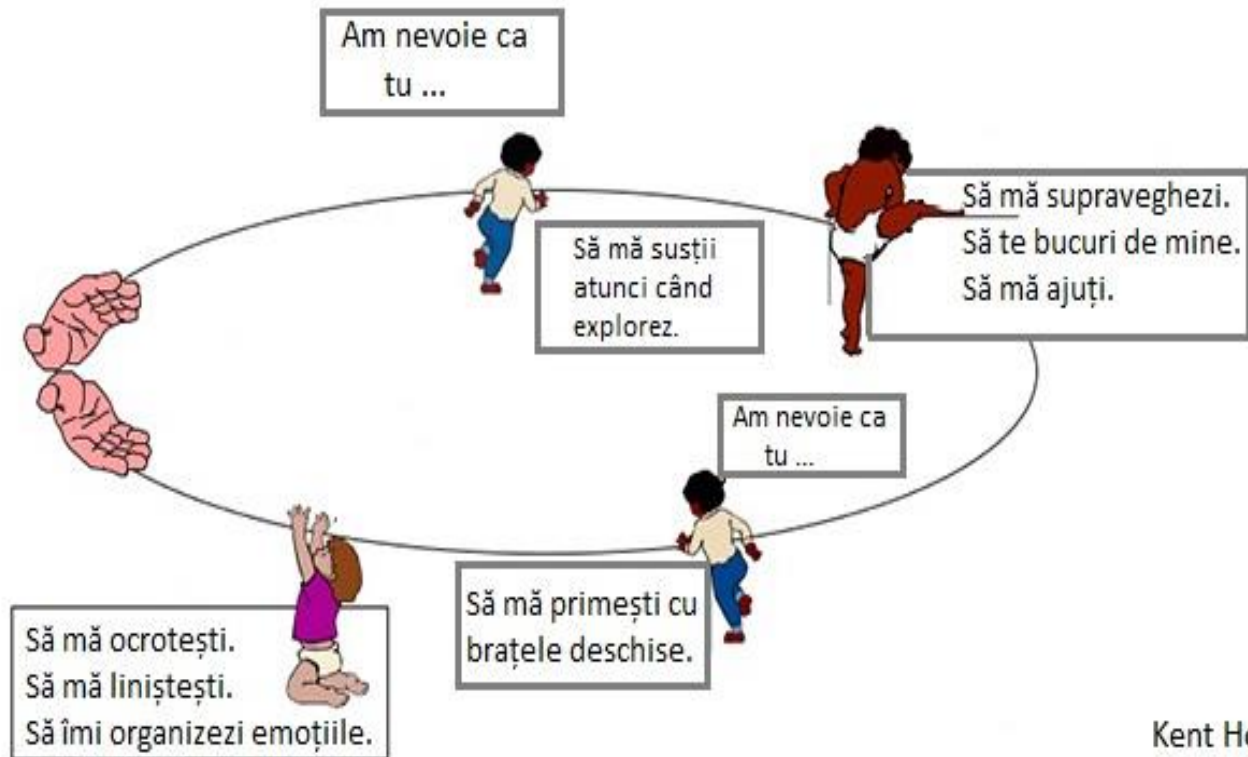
Am nevoie ca tu ...

Să mă supraveghezi.
Să te bucuri de mine.
Să mă ajuți.

Să mă susții atunci când explorez.

Am nevoie ca tu ...

Să mă primești cu brațele deschise.

Să mă ocrotești.
Să mă liniștești.
Să îmi organizezi emoțiile.

Kent He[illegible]